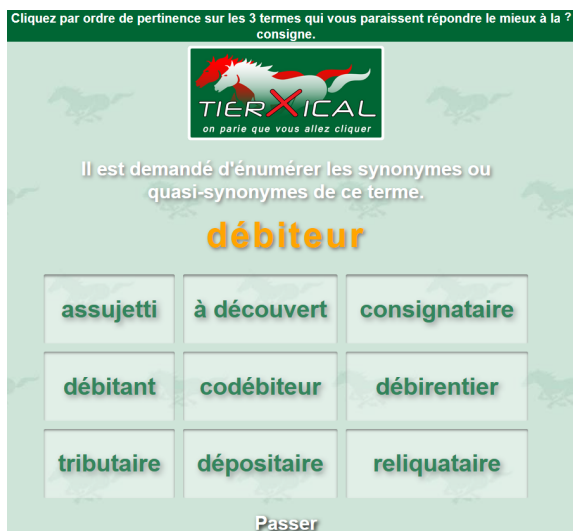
Cliquez par ordre de pertinence sur les 3 termes qui vous paraissent répondre le mieux à la ? consigne.

TIERXICAL
on parie que vous allez cliquer

Il est demandé d'énumérer les synonymes ou quasi-synonymes de ce terme.

débiteur

| assujetti | à découvert | consignataire |
|---|---|---|
| débitant | codébiteur | débirentier |
| tributaire | dépositaire | reliquataire |

Passer